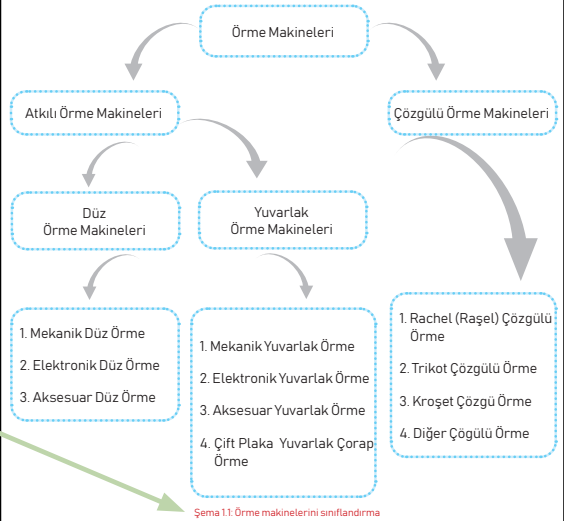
Örme Makineleri

Atkılı Örme Makineleri

Çözgülü Örme Makineleri

Düz Örme Makineleri

Yuvarlak Örme Makineleri

1. Mekanik Düz Örme

2. Elektronik Düz Örme

3. Aksesuar Düz Örme

1. Mekanik Yuvarlak Örme

2. Elektronik Yuvarlak Örme

3. Aksesuar Yuvarlak Örme

4. Çift Plaka Yuvarlak Çorap Örme

1. Rachel (Raşel) Çözgülü Örme

2. Trikot Çözgülü Örme

3. Kroşet Çözgü Örme

4. Diğer Çögülü Örme

Şema 1.1: Örme makinelerini sınıflandırma